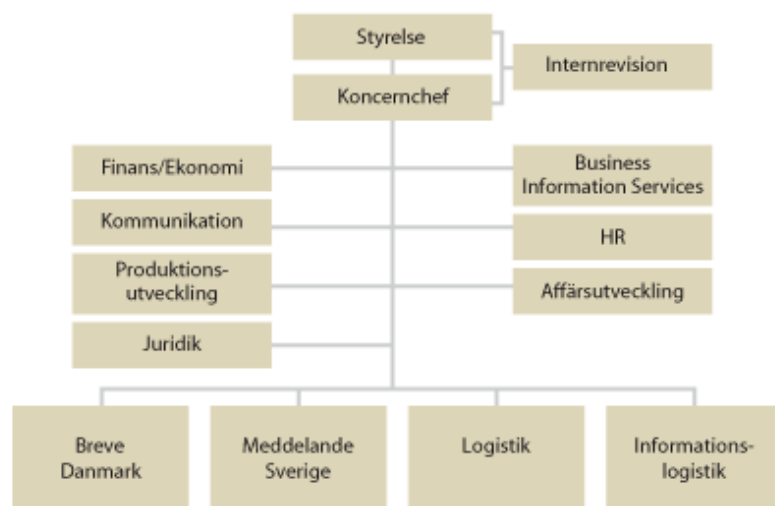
Styrelse

Internrevision

Koncernchef

Finans/Ekonomi

Business Information Services

Kommunikation

HR

Produktionsutveckling

Affärsutveckling

Juridik

Breve Danmark

Meddelande Sverige

Logistik

Informationslogistik